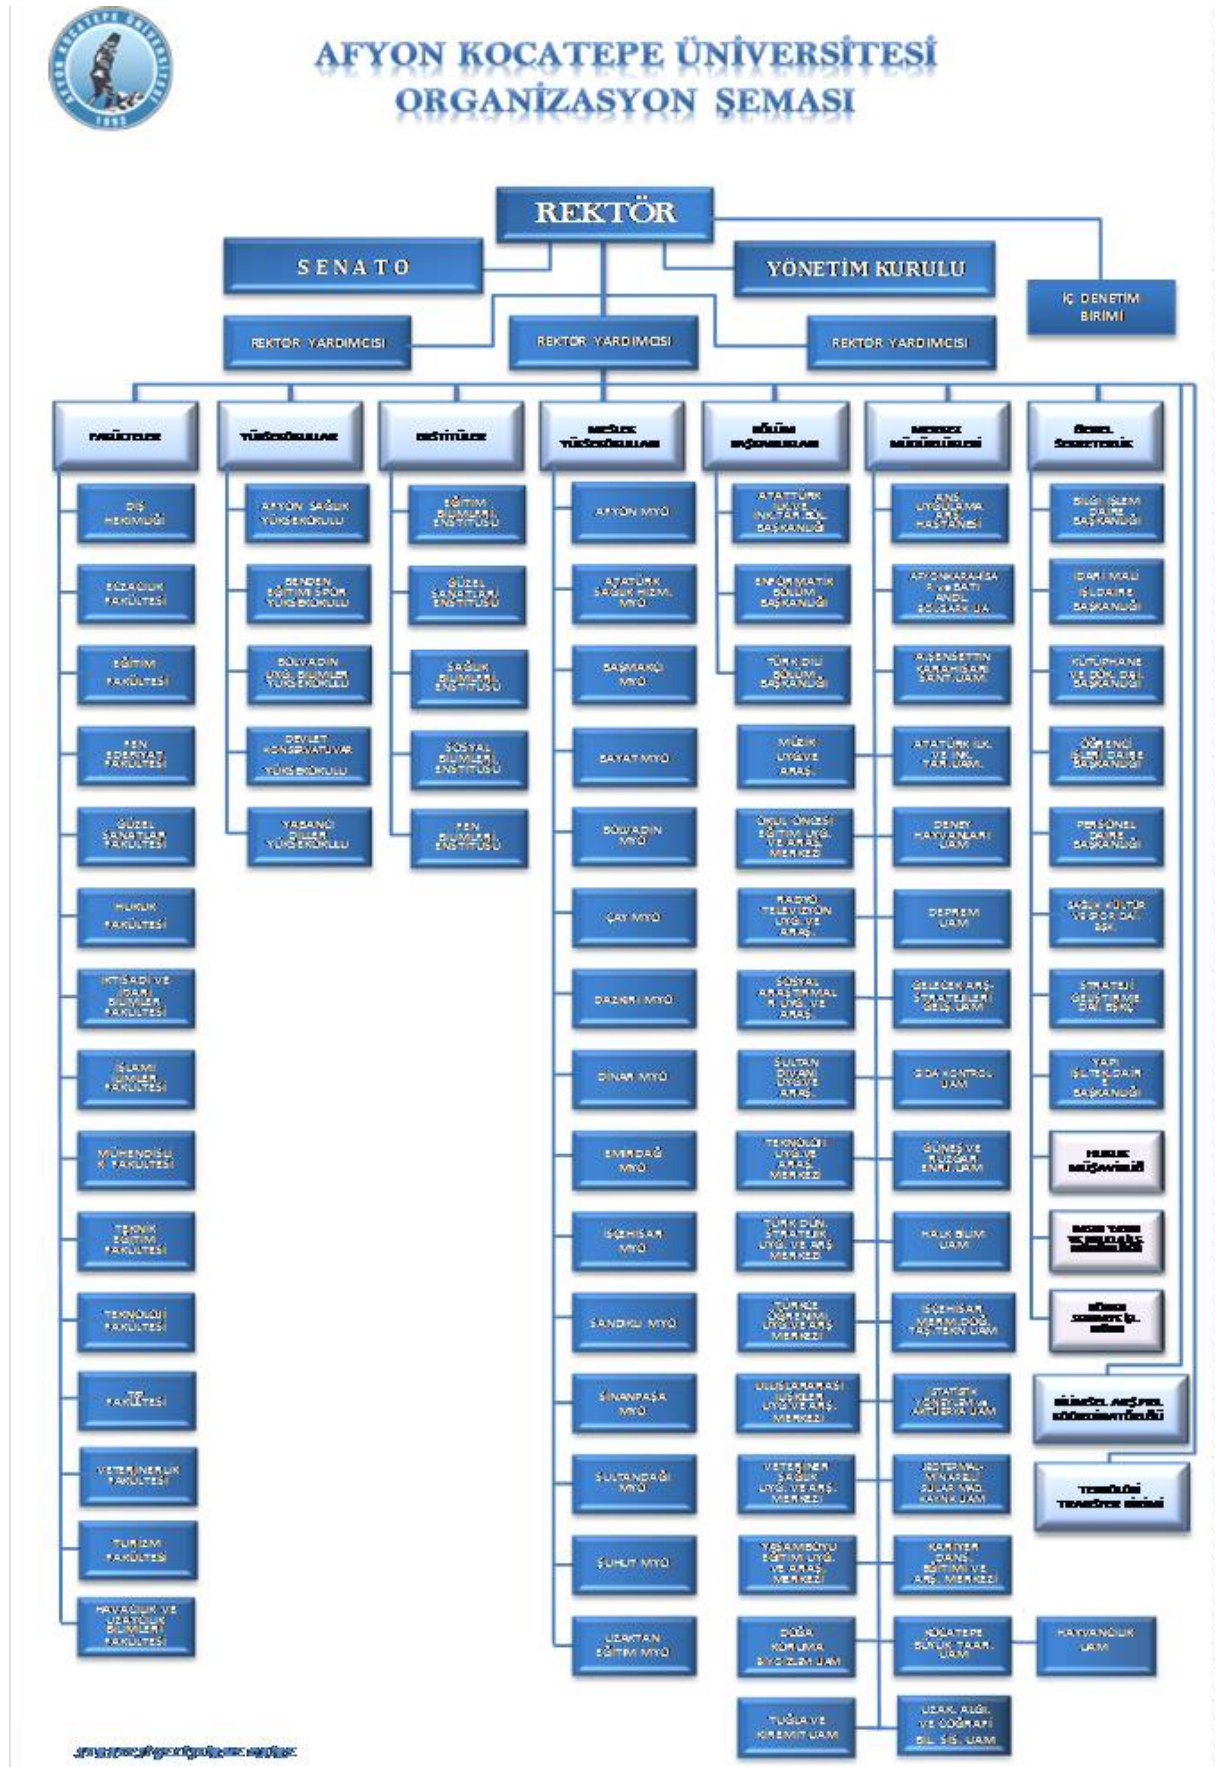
AFYON KOCATEPE ÜNİVERSİTESİ
ORGANİZASYON ŞEMASI

REKTÖR

SENATO

YÖNETİM KURULU

İÇ DENETİM BİRİMİ

REKTÖR YARDIMCISI

REKTÖR YARDIMCISI

REKTÖR YARDIMCISI

FAKÜLTELER

DİŞ HEKİMLİĞİ

ECZACILIK FAKÜLTESİ

EĞİTİM FAKÜLTESİ

FEN EDEBİYAT FAKÜLTESİ

GÜZEL SANATLAR FAKÜLTESİ

HUKUK FAKÜLTESİ

İKTİSADİ VE İDARİ BİLİMLER FAKÜLTESİ

İSLAMİ İLİMLER FAKÜLTESİ

MÜHENDİSLİK FAKÜLTESİ

TEKNİK EĞİTİM FAKÜLTESİ

TEKNOLOJİ FAKÜLTESİ

TIP FAKÜLTESİ

VETERİNERLİK FAKÜLTESİ

TURİZM FAKÜLTESİ

HAVACILIK VE UZAY BİLİMLERİ FAKÜLTESİ

YÜKSEKOKULLAR

AFYON SAĞLIK YÜKSEKOKULU

BEDEN EĞİTİMİ SPOR YÜKSEKOKULU

BOLVADİN UYG. BİLİMLER YÜKSEKOKULU

DEVLET KONSERVATUVAR YÜKSEKOKULU

YABANCI DİLLER YÜKSEKOKULU

ENSTİTÜLER

EĞİTİM BİLİMLERİ ENSTİTÜSÜ

GÜZEL SANATLAR ENSTİTÜSÜ

SAĞLIK BİLİMLERİ ENSTİTÜSÜ

SOSYAL BİLİMLER ENSTİTÜSÜ

FEN BİLİMLERİ ENSTİTÜSÜ

MESLEK YÜKSEKOKULLARI

AFYON MYO

ATATÜRK SAĞLIK HİZM. MYO

BAŞMAKÇI MYO

BAYAT MYO

BOLVADİN MYO

ÇAY MYO

DAZKIRI MYO

DİNAR MYO

EMİRDAĞ MYO

İSCEHİSAR MYO

SANDIKLI MYO

SİNANPAŞA MYO

SULTANDAĞI MYO

ŞUHUT MYO

UZAKTAN EĞİTİM MYO

BÖLÜM BAŞKANLIKLARI

ATATÜRK İLKE VE İNKILAP TAR. BÖL. BAŞKANLIĞI

ENFORMATİK BÖLÜM BAŞKANLIĞI

TÜRK DİLİ BÖLÜM BAŞKANLIĞI

MÜZİK UYG.VE ARAŞ.

OKUL ÖNCESİ EĞİTİM UYG. VE ARAŞ. MERKEZİ

RADYO TELEVİZYON UYG. VE ARAŞ.

SOSYAL ARAŞTIRMALAR UYG. VE ARAŞ.

SULTAN DİVANİ UYG.VE ARAŞ.

TEKNOLOJİ UYG.VE ARAŞ. MERKEZİ

TÜRK DÜN. STRATEJİK UYG. VE ARŞ. MERKEZİ

TÜRKÇE ÖĞRENİMİ UYG.VE ARŞ. MERKEZİ

ULUSLARARASI İLİŞKİLER UYG.VE ARŞ. MERKEZİ

VETERİNER SAĞLIK UYG. VE ARŞ. MERKEZİ

YAŞAMBOYU EĞİTİM UYG. VE ARAŞ. MERKEZİ

DOĞA KORUMA EKOSİSTEM UAM

TUĞLA VE KİREMİT UAM

MERKEZ MÜDÜRLÜKLERİ

ARŞ. UYGULAMA ARŞ. HASTANESİ

AFYONKARAHİSAR VE BATI ANADOLU ARŞ. UA

A.ŞENSETTİN KARAHİSARİ SANAT UAM

ATATÜRK İLK. VE İNK. TAR. UAM

DENEY HAYVANLARI UAM

DEPREM UAM

GELECEK ARŞ. STRATEJİLERİ GELŞ. UAM

GIDA KONTROL UAM

GÜNEŞ VE RÜZGAR ENRJ. UAM

HALK BİLİM UAM

İSCEHİSAR MERMER DOĞ. TAŞ TEKN. UAM

İSTATİSTİK YÖNETİM VE ARŞTRM UAM

JEOTERMAL MİNERALLİ SULAR VE MAD. KAYNAK UAM

KARİYER DANŞ. EĞİTİMİ VE ARŞ. MERKEZİ

KOCATEPE BÜYÜK TAAR. UAM

HAYVANCILIK UAM

UZAK. ALGI. VE COĞRAFİ BİL. SİS. UAM

ÖZEL SEKRETERLİK

BİLGİ İŞLEM DAİRE BAŞKANLIĞI

İDARİ MALİ İŞL.DAİRE BAŞKANLIĞI

KÜTÜPHANE VE DOK. DAİ. BAŞKANLIĞI

ÖĞRENCİ İŞLERİ DAİRE BAŞKANLIĞI

PERSONEL DAİRE BAŞKANLIĞI

SAĞLIK KÜLTÜR VE SPOR DAİ. BŞK.

STRATEJİ GELİŞTİRME DAİ. BŞK.

YAPI İŞLERİ DAİRE BAŞKANLIĞI

HUKUK MÜŞAVİRLİĞİ

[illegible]

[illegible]

BİLİMSEL ARŞ.PROJ. KOORDİNATÖRLÜĞÜ

TEKNOLOJİ TRANSFER BİRİMİ

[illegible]